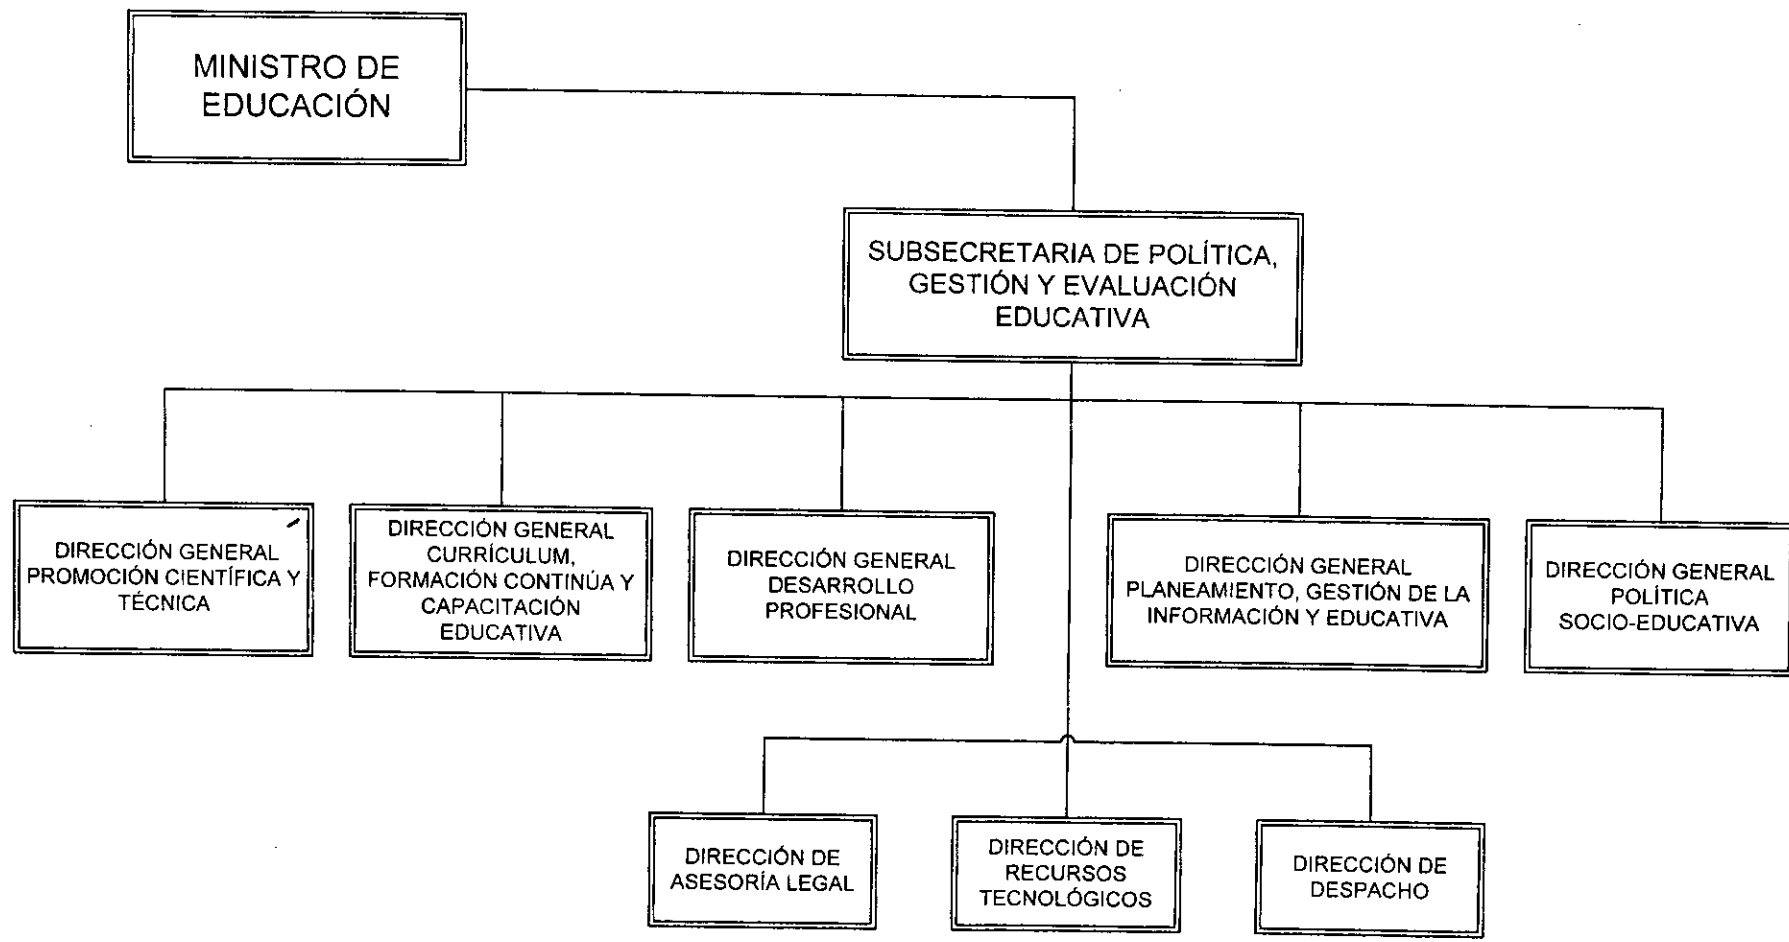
MINISTRO DE EDUCACIÓN

SUBSECRETARIA DE POLÍTICA, GESTIÓN Y EVALUACIÓN EDUCATIVA

DIRECCIÓN GENERAL PROMOCIÓN CIENTÍFICA Y TÉCNICA

DIRECCIÓN GENERAL CURRÍCULUM, FORMACIÓN CONTINÚA Y CAPACITACIÓN EDUCATIVA

DIRECCIÓN GENERAL DESARROLLO PROFESIONAL

DIRECCIÓN GENERAL PLANEAMIENTO, GESTIÓN DE LA INFORMACIÓN Y EDUCATIVA

DIRECCIÓN GENERAL POLÍTICA SOCIO-EDUCATIVA

DIRECCIÓN DE ASESORÍA LEGAL

DIRECCIÓN DE RECURSOS TECNOLÓGICOS

DIRECCIÓN DE DESPACHO